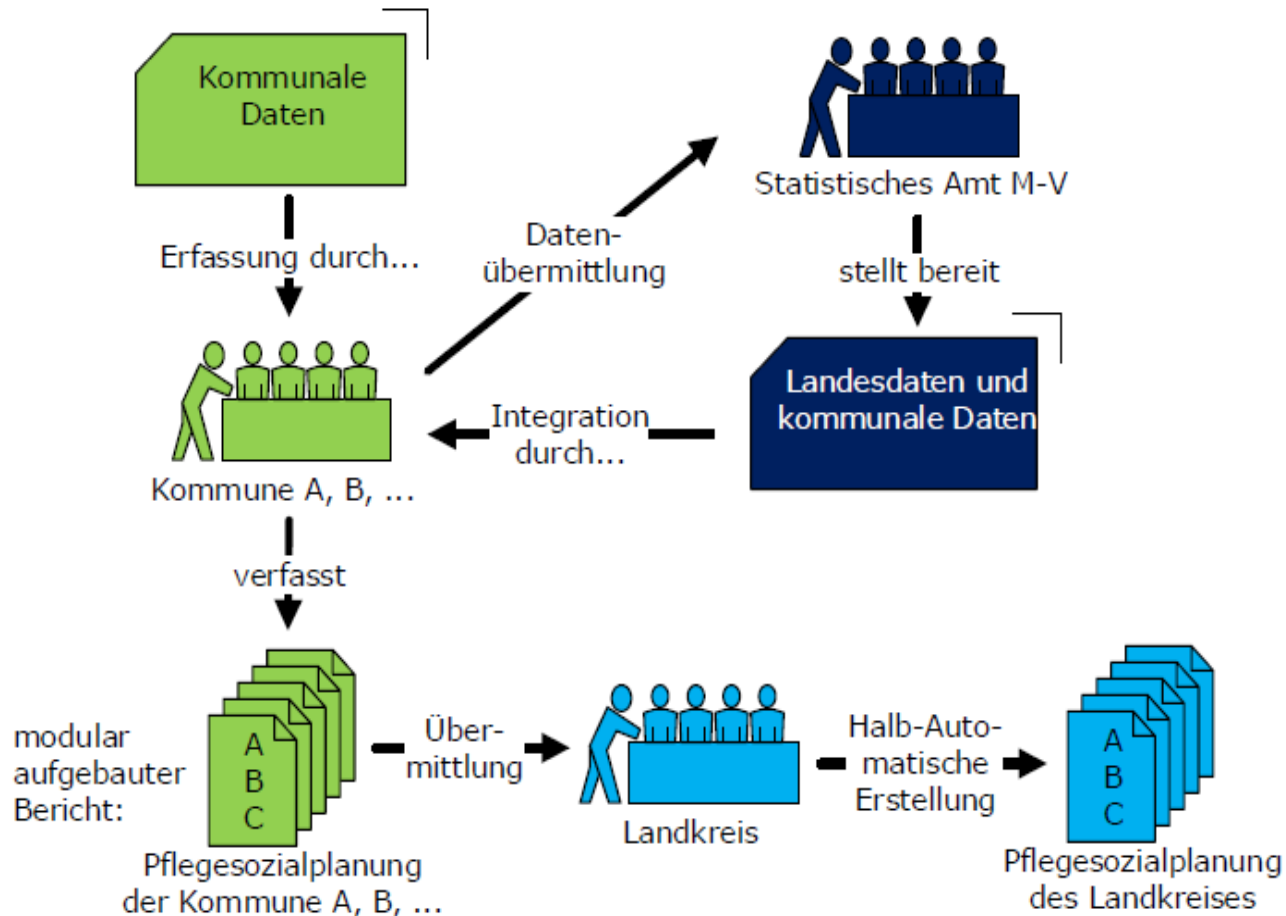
Kommunale Daten

Statistisches Amt M-V

Erfassung durch...

Datenübermittlung

stellt bereit

Landesdaten und kommunale Daten

Integration durch...

Kommune A, B, ...

verfasst

modular aufgebauter Bericht:

A
B
C

Übermittlung

Landkreis

Halb-Automatische Erstellung

A
B
C

Pflegesozialplanung der Kommune A, B, ...

Pflegesozialplanung des Landkreises